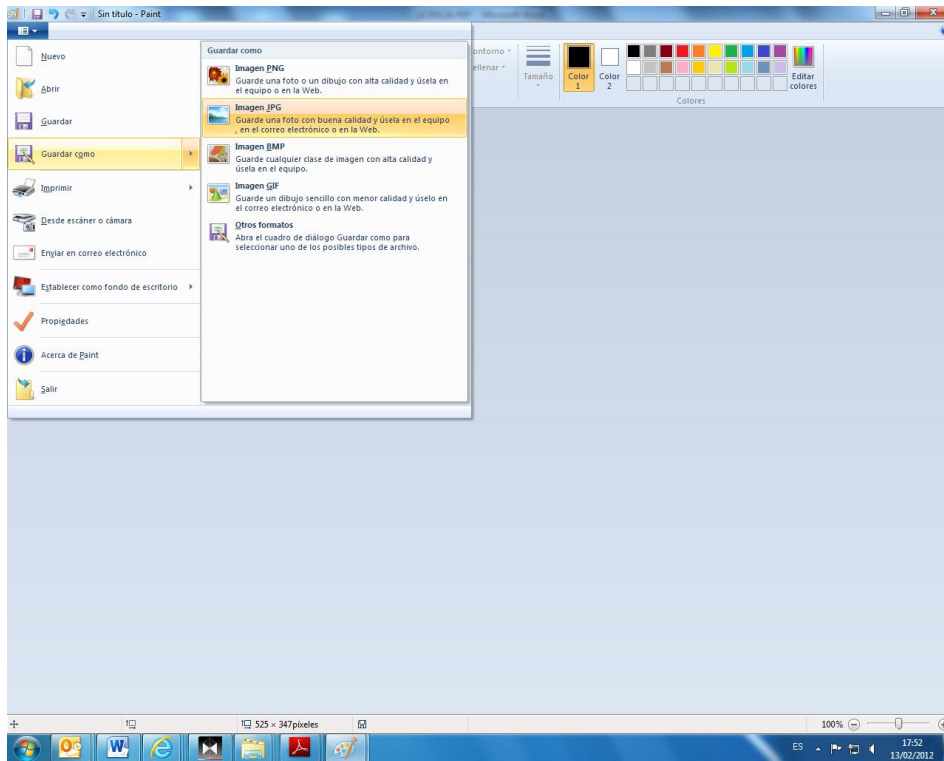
Sin título - Paint

Nuevo

Abrir

Guardar

Guardar como

Imprimir

Desde escáner o cámara

Enviar en correo electrónico

Establecer como fondo de escritorio

Propiedades

Acerca de Paint

Salir

Guardar como

Imagen PNG
Guarde una foto o un dibujo con alta calidad y úsela en el equipo o en la Web.

Imagen JPG
Guarde una foto con buena calidad y úsela en el equipo , en el correo electrónico o en la Web.

Imagen BMP
Guarde cualquier clase de imagen con alta calidad y úsela en el equipo.

Imagen GIF
Guarde un dibujo sencillo con menor calidad y úselo en el correo electrónico o en la Web.

Otros formatos
Abra el cuadro de diálogo Guardar como para seleccionar uno de los posibles tipos de archivo.

ontorno
ellenar
Tamaño
Color 1
Color 2
Editar colores
Colores

525 × 347píxeles

100%

ES

17:52
13/02/2012